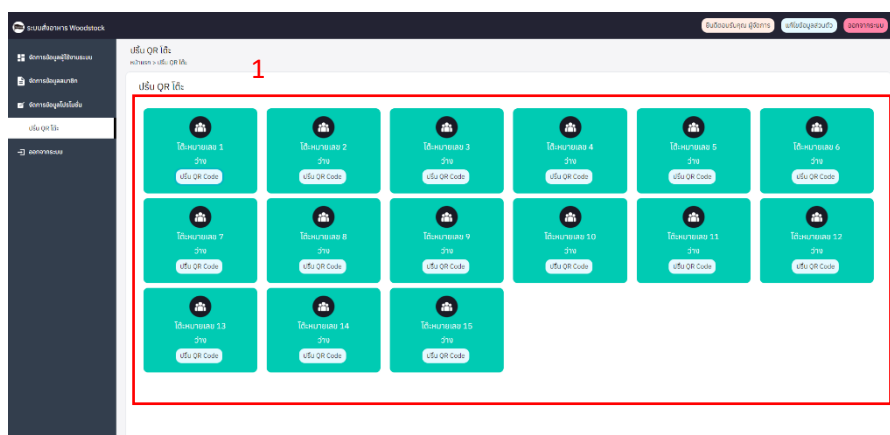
ระบบสั่งอาหาร Woodstock

ยินดีต้อนรับคุณ ผู้จัดการ แก้ไขข้อมูลส่วนตัว ออกจากระบบ

จัดการข้อมูลผู้ใช้งานระบบ
จัดการข้อมูลสมาชิก
จัดการข้อมูลโปรโมชั่น
ปรับ QR โต๊ะ
ออกจากระบบ

ปรับ QR โต๊ะ
หน้าแรก > ปรับ QR โต๊ะ

1

ปรับ QR โต๊ะ

โต๊ะหมายเลข 1
ว่าง
ปรับ QR Code

โต๊ะหมายเลข 2
ว่าง
ปรับ QR Code

โต๊ะหมายเลข 3
ว่าง
ปรับ QR Code

โต๊ะหมายเลข 4
ว่าง
ปรับ QR Code

โต๊ะหมายเลข 5
ว่าง
ปรับ QR Code

โต๊ะหมายเลข 6
ว่าง
ปรับ QR Code

โต๊ะหมายเลข 7
ว่าง
ปรับ QR Code

โต๊ะหมายเลข 8
ว่าง
ปรับ QR Code

โต๊ะหมายเลข 9
ว่าง
ปรับ QR Code

โต๊ะหมายเลข 10
ว่าง
ปรับ QR Code

โต๊ะหมายเลข 11
ว่าง
ปรับ QR Code

โต๊ะหมายเลข 12
ว่าง
ปรับ QR Code

โต๊ะหมายเลข 13
ว่าง
ปรับ QR Code

โต๊ะหมายเลข 14
ว่าง
ปรับ QR Code

โต๊ะหมายเลข 15
ว่าง
ปรับ QR Code